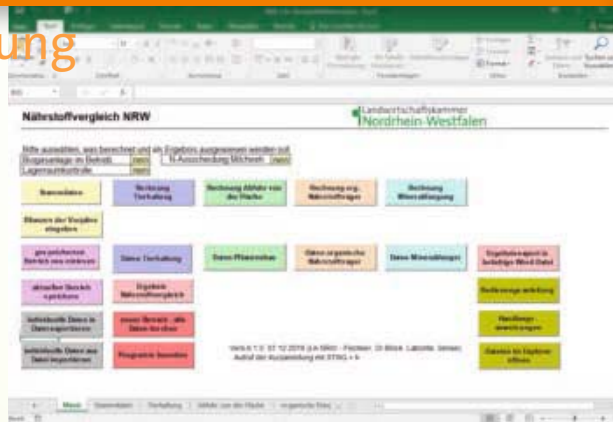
ung

Nährstoffvergleich NRW

Landwirtschaftskammer
Nordrhein-Westfalen

Bitte auswählen, was berechnet und als Ergebnis ausgewiesen werden soll:
Biogasanlage im Betrieb [nein]
N-Ausscheidung Milchvieh [nein]
Lagerraumkontrolle [nein]

Stammdaten

Rechnung Tierhaltung

Rechnung Abfuhr von der Fläche

Rechnung org. Nährstoffträger

Rechnung Mineraldüngung

Bilanzen der Vorjahre eingeben

Datei Tierhaltung

Datei Pflanzenbau

Datei organische Nährstoffträger

Datei Mineraldünger

Ergebnisexport in beliebige Word Datei

aktuellen Bericht prüfen

Ergebnis Nährstoffvergleich

Bedienungsanleitung

neuen Bericht - alle Daten löschen

Handlungsanweisungen

Programm beenden

Version 1.0 07.12.2018 (LK-NRW) - Fischer, Dr.Bölck, Labohm, Serrien

Dateien im Explorer öffnen

Menü | Stammdaten | Tierhaltung | Abfuhr von der Fläche | organische Nähr